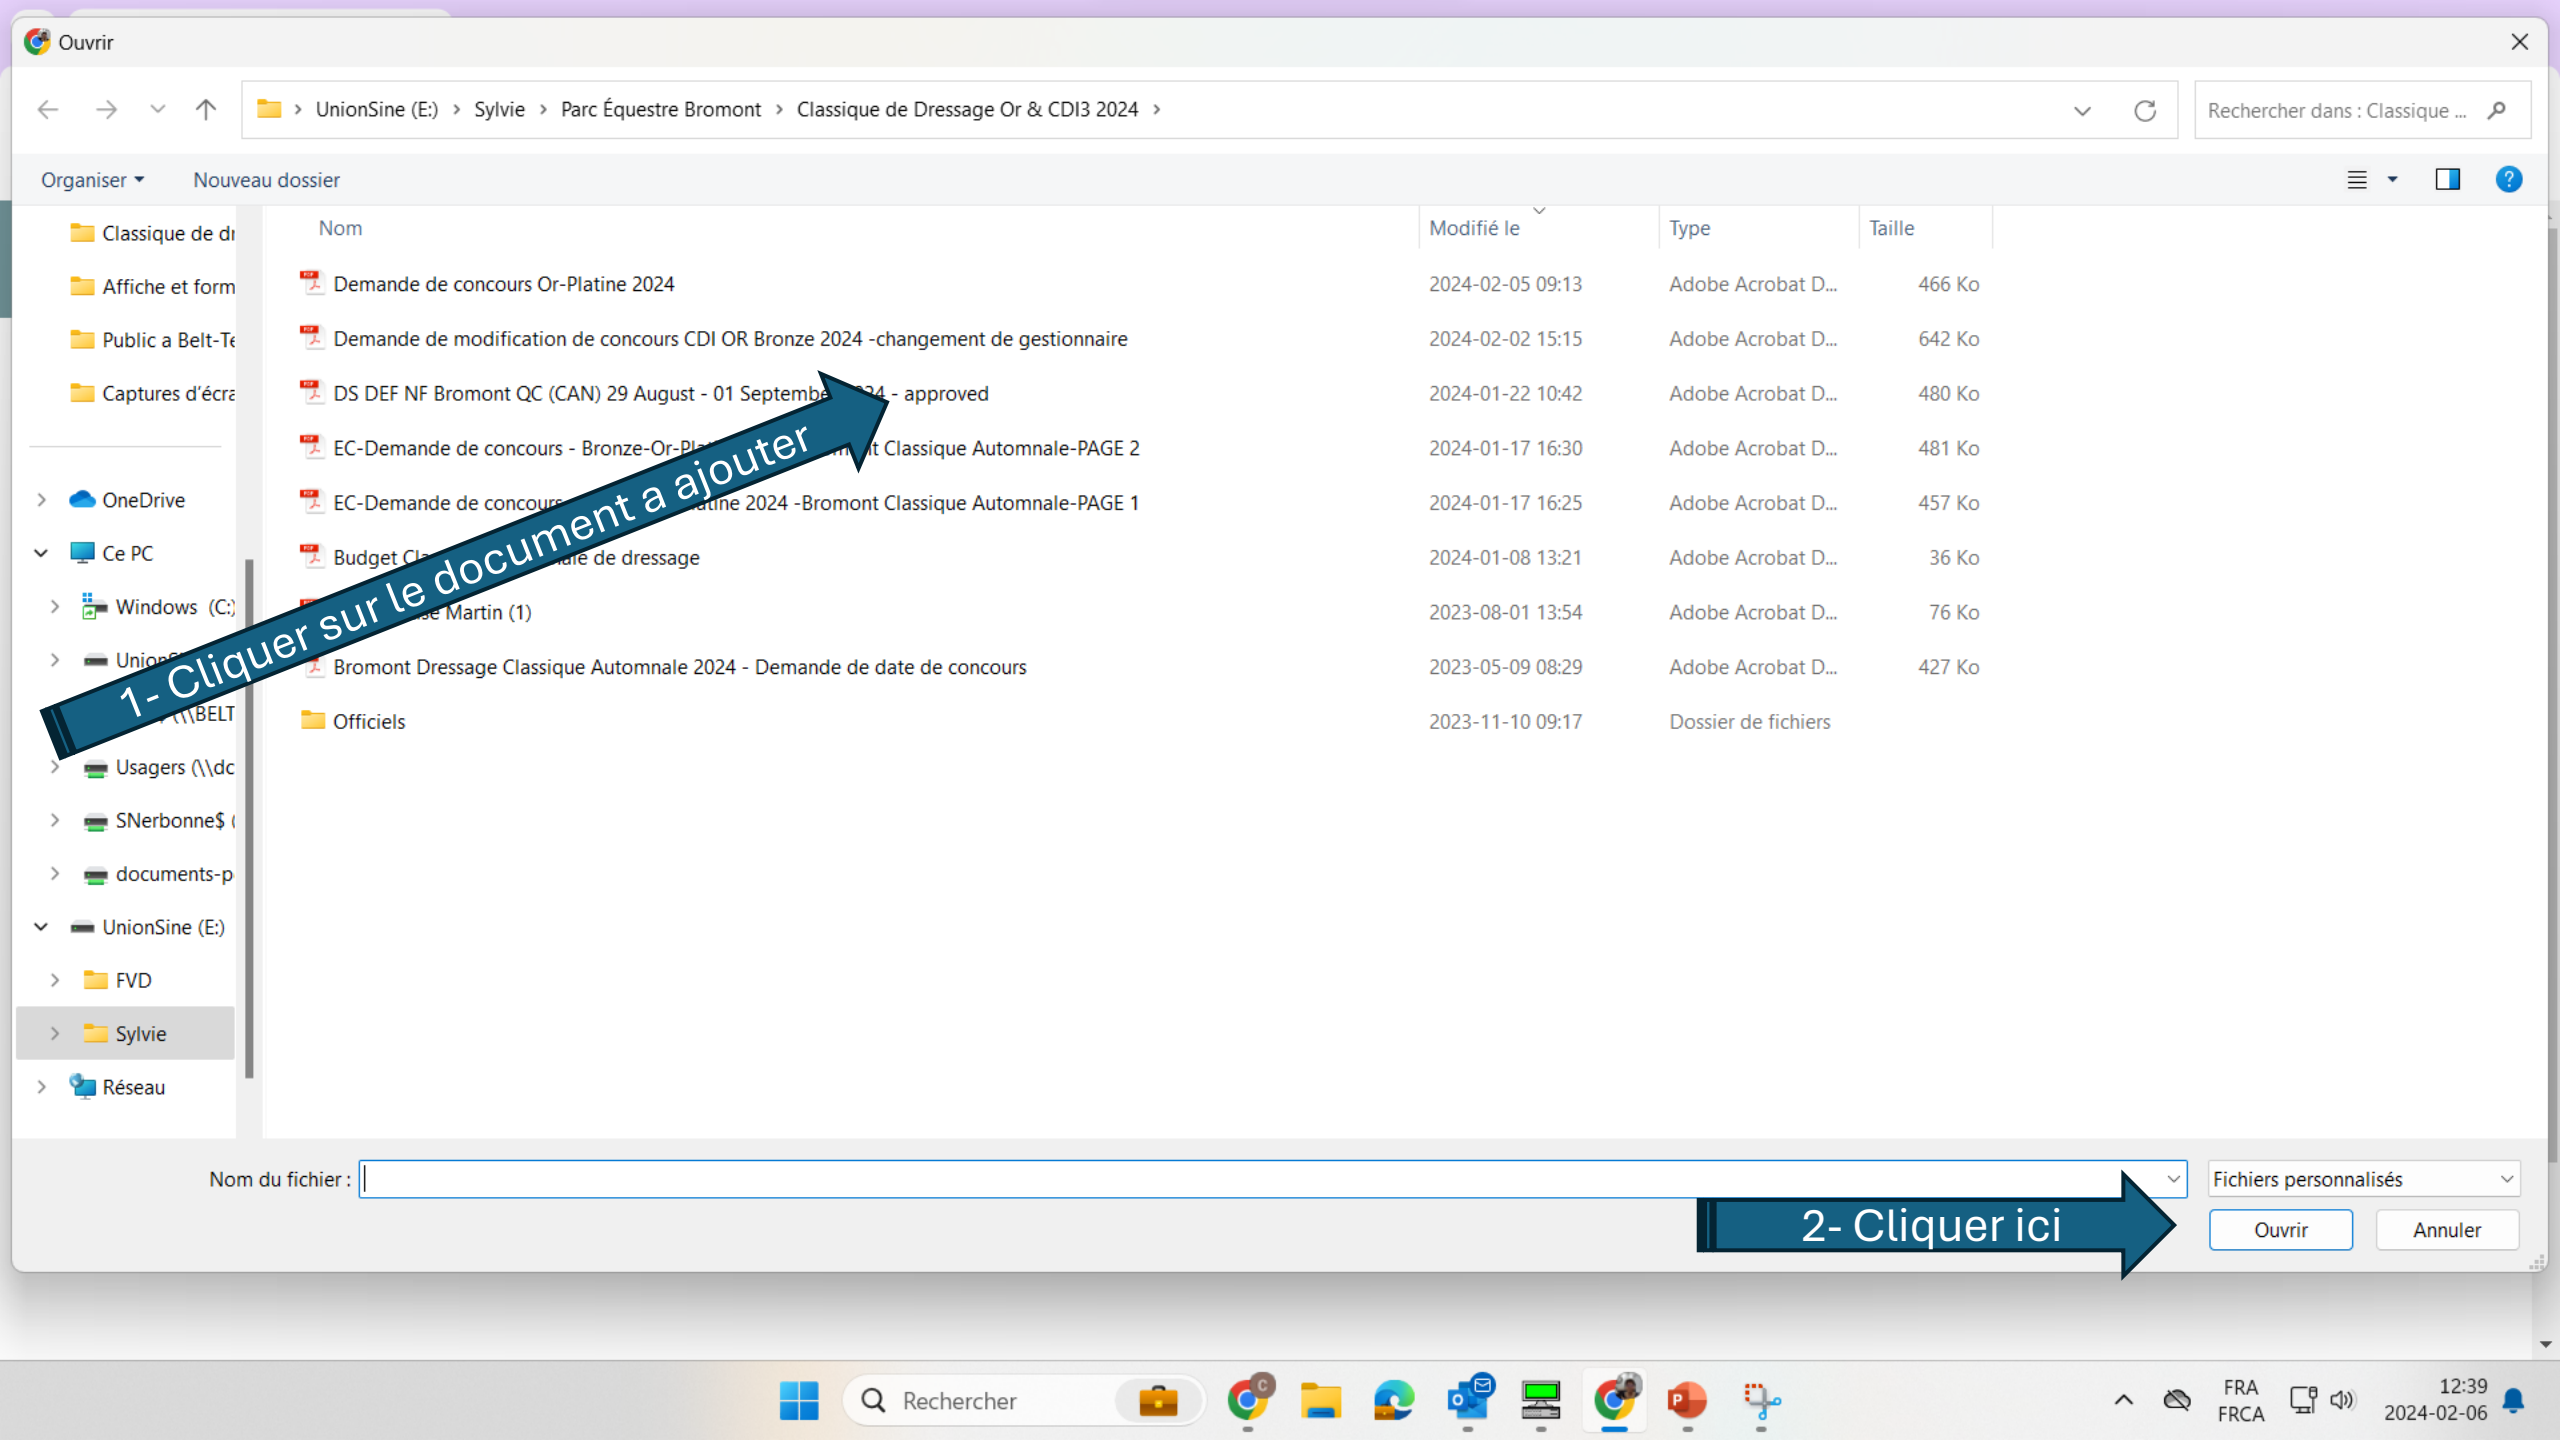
Ouvrir

UnionSine (E:) › Sylvie › Parc Équestre Bromont › Classique de Dressage Or & CDI3 2024 ›

Rechercher dans : Classique ...

Organiser ▾ Nouveau dossier

Classique de dr
Affiche et form
Public a Belt-Te
Captures d'écra
OneDrive
Ce PC
Windows (C:)
Union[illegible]
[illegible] (\\BELT
Usagers (\\dc
SNerbonne$ (
documents-p
UnionSine (E:)
FVD
Sylvie
Réseau

| Nom | Modifié le | Type | Taille |
|---|---|---|---|
| Demande de concours Or-Platine 2024 | 2024-02-05 09:13 | Adobe Acrobat D... | 466 Ko |
| Demande de modification de concours CDI OR Bronze 2024 -changement de gestionnaire | 2024-02-02 15:15 | Adobe Acrobat D... | 642 Ko |
| DS DEF NF Bromont QC (CAN) 29 August - 01 Septembe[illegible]24 - approved | 2024-01-22 10:42 | Adobe Acrobat D... | 480 Ko |
| EC-Demande de concours - Bronze-Or-Pl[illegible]t Classique Automnale-PAGE 2 | 2024-01-17 16:30 | Adobe Acrobat D... | 481 Ko |
| EC-Demande de concour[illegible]tine 2024 -Bromont Classique Automnale-PAGE 1 | 2024-01-17 16:25 | Adobe Acrobat D... | 457 Ko |
| Budget Cl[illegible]ale de dressage | 2024-01-08 13:21 | Adobe Acrobat D... | 36 Ko |
| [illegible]e Martin (1) | 2023-08-01 13:54 | Adobe Acrobat D... | 76 Ko |
| Bromont Dressage Classique Automnale 2024 - Demande de date de concours | 2023-05-09 08:29 | Adobe Acrobat D... | 427 Ko |
| Officiels | 2023-11-10 09:17 | Dossier de fichiers | |

1- Cliquer sur le document a ajouter

Nom du fichier :
Fichiers personnalisés

2- Cliquer ici

Ouvrir Annuler

Rechercher

FRA
FRCA
12:39
2024-02-06